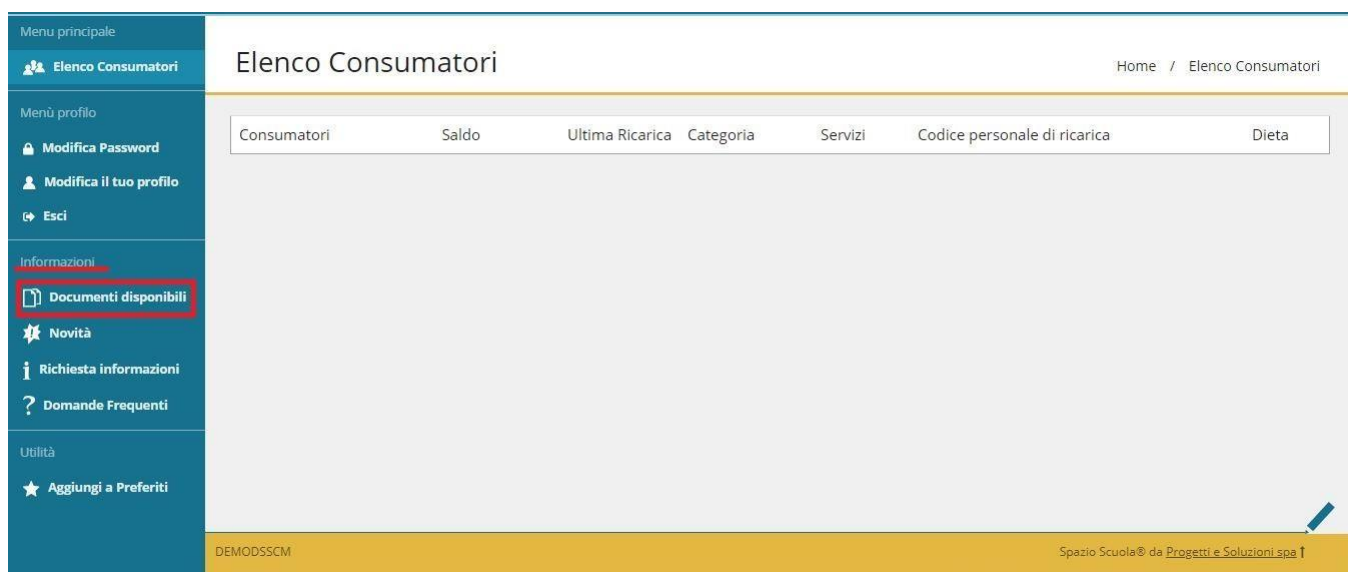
Menu principale

Elenco Consumatori

Menù profilo

Modifica Password

Modifica il tuo profilo

Esci

Informazioni

Documenti disponibili

Novità

Richiesta informazioni

Domande Frequenti

Utilità

Aggiungi a Preferiti

Elenco Consumatori

Home / Elenco Consumatori

| Consumatori | Saldo | Ultima Ricarica | Categoria | Servizi | Codice personale di ricarica | Dieta |
|---|---|---|---|---|---|---|

DEMODSSCM

Spazio Scuola® da Progetti e Soluzioni spa